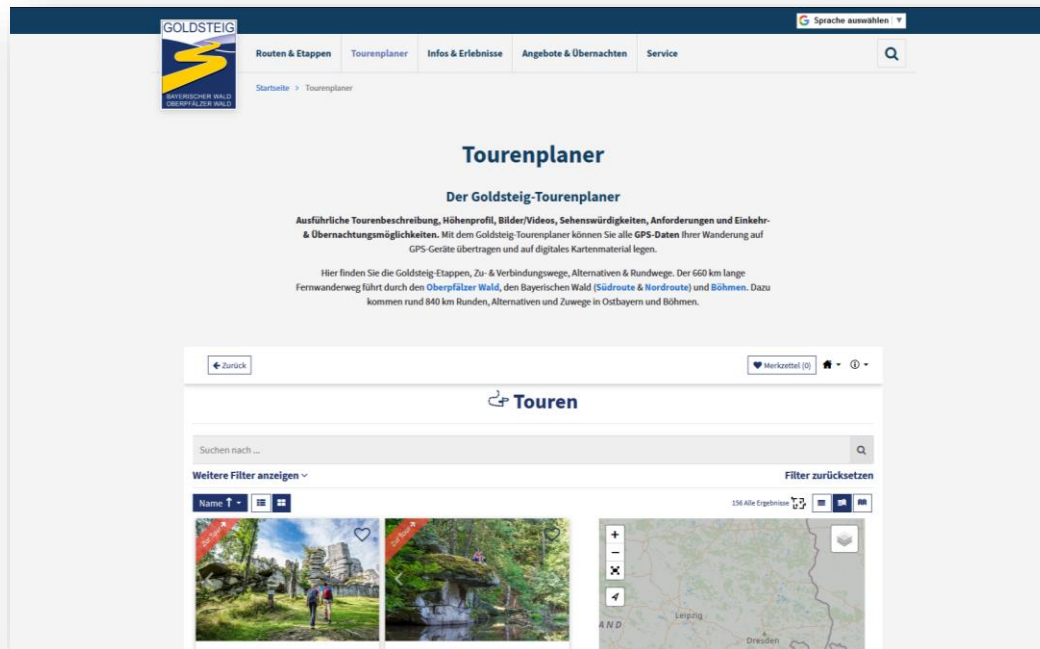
Sprache auswählen ▼

GOLDSTEIG
BAYERISCHER WALD OBERPFÄLZER WALD

Routen & Etappen Tourenplaner Infos & Erlebnisse Angebote & Übernachten Service

Startseite > Tourenplaner

Tourenplaner

Der Goldsteig-Tourenplaner

Ausführliche Tourenbeschreibung, Höhenprofil, Bilder/Videos, Sehenswürdigkeiten, Anforderungen und Einkehr- & Übernachtungsmöglichkeiten. Mit dem Goldsteig-Tourenplaner können Sie alle GPS-Daten Ihrer Wanderung auf GPS-Geräte übertragen und auf digitales Kartenmaterial legen.

Hier finden Sie die Goldsteig-Etappen, Zu- & Verbindungswege, Alternativen & Rundwege. Der 660 km lange Fernwanderweg führt durch den Oberpfälzer Wald, den Bayerischen Wald (Südroute & Nordroute) und Böhmen. Dazu kommen rund 840 km Runden, Alternativen und Zuwege in Ostbayern und Böhmen.

← Zurück

Merkzettel (0)

Touren

Suchen nach ...

Weitere Filter anzeigen

Filter zurücksetzen

Name

156 Alle Ergebnisse

Zur Tour

Zur Tour

Leipzig

Dresden

AND